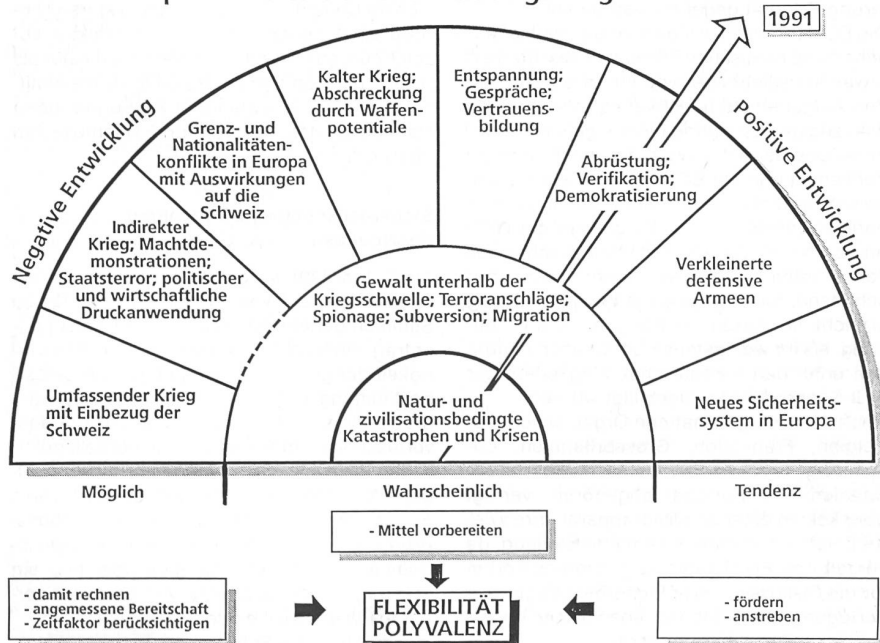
1991

Negative Entwicklung

Positive Entwicklung

Umfassender Krieg mit Einbezug der Schweiz

Indirekter Krieg; Machtdemonstrationen; Staatsterror; politischer und wirtschaftliche Druckanwendung

Grenz- und Nationalitätenkonflikte in Europa mit Auswirkungen auf die Schweiz

Kalter Krieg; Abschreckung durch Waffenpotentiale

Entspannung; Gespräche; Vertrauensbildung

Abrüstung; Verifikation; Demokratisierung

Verkleinerte defensive Armeen

Neues Sicherheitssystem in Europa

Gewalt unterhalb der Kriegsschwelle; Terroranschläge; Spionage; Subversion; Migration

Natur- und zivilisationsbedingte Katastrophen und Krisen

Möglich

Wahrscheinlich

Tendenz

- Mittel vorbereiten

- damit rechnen
- angemessene Bereitschaft
- Zeitfaktor berücksichtigen

FLEXIBILITÄT
POLYVALENZ

- fördern
- anstreben